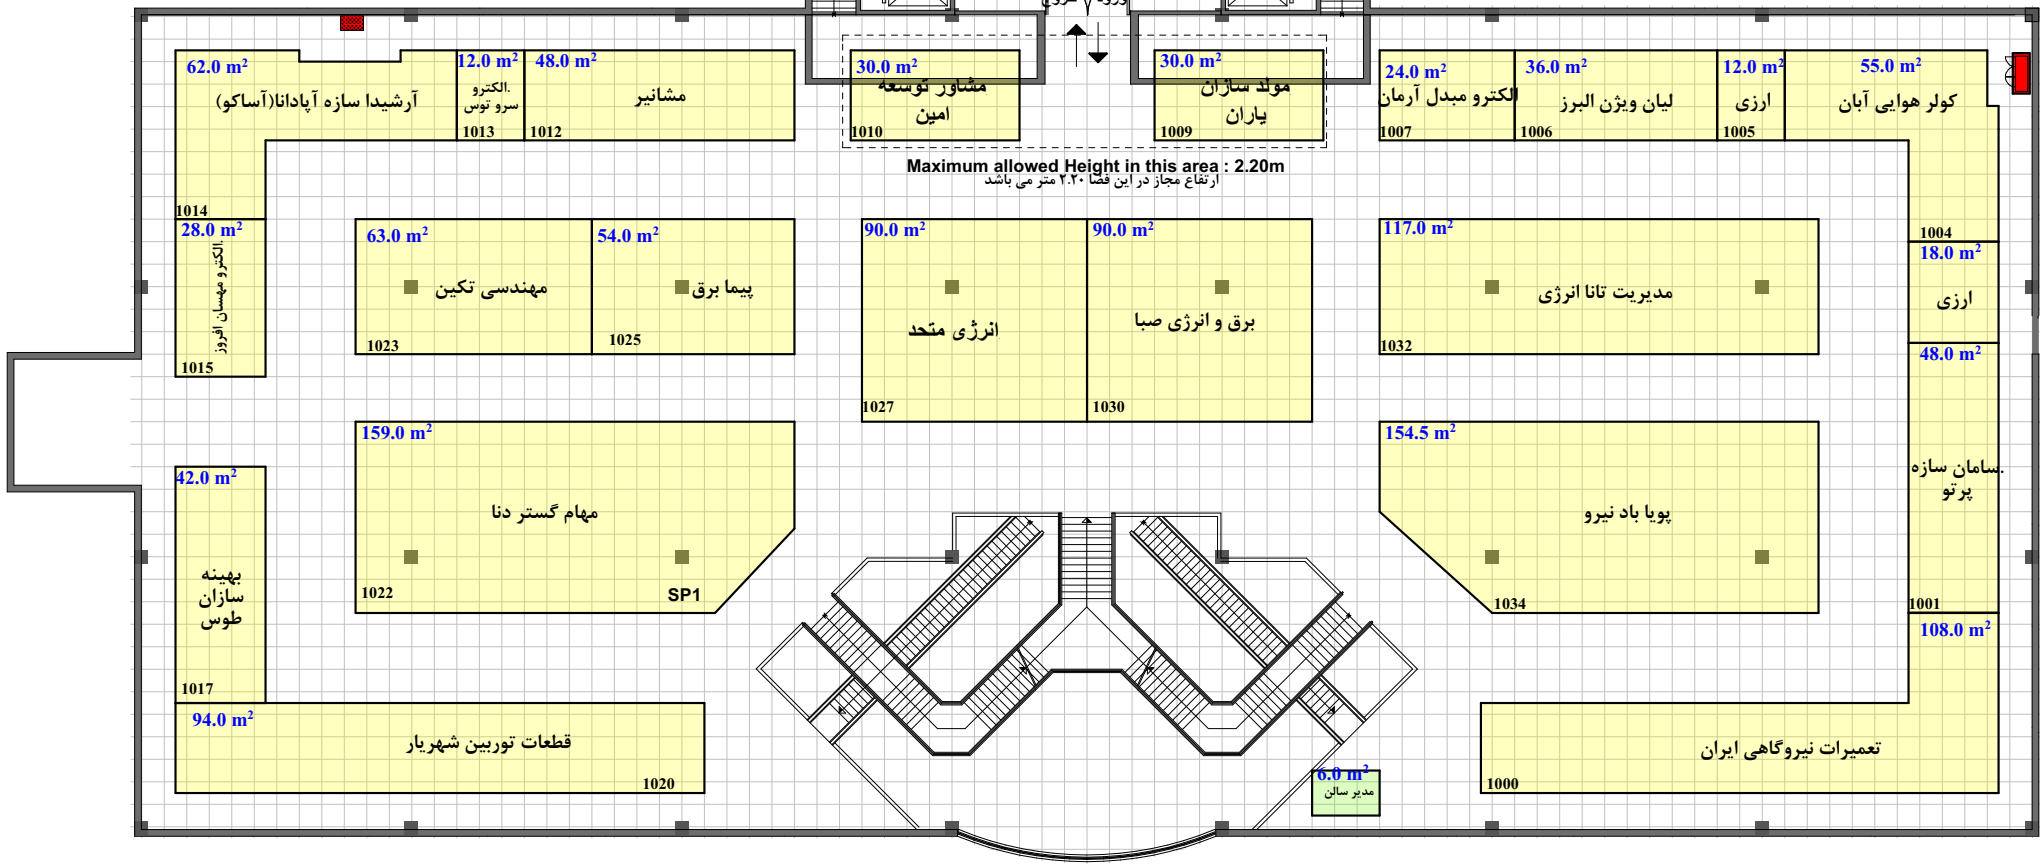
ورودی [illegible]

62.0 m²
آرشیدا سازه آپادانا(آساکو)
1014

12.0 m²
الکترو. سرو توس
1013

48.0 m²
مشانیر
1012

30.0 m²
مشاور توسعه امین
1010

30.0 m²
مولد سازان یاران
1009

24.0 m²
الکترو مبدل آرمان
1007

36.0 m²
لیان ویژن البرز
1006

12.0 m²
ارزی
1005

55.0 m²
کولر هوایی آبان
1004

Maximum allowed Height in this area : 2.20m
ارتفاع مجاز در این فضا ۲.۲۰ متر می باشد

28.0 m²
الکترو مهستان افروز
1015

63.0 m²
مهندسی تکین
1023

54.0 m²
پیما برق
1025

90.0 m²
انرژی متحد
1027

90.0 m²
برق و انرژی صبا
1030

117.0 m²
مدیریت تانا انرژی
1032

18.0 m²
ارزی

48.0 m²
سامان سازه. پرتو
1001

159.0 m²
مهام گستر دنا
1022
SP1

154.5 m²
پویا باد نیرو
1034

42.0 m²
بهینه سازان طوس
1017

108.0 m²
تعمیرات نیروگاهی ایران
1000

94.0 m²
قطعات توربین شهریار
1020

6.0 m²
مدیر سالن